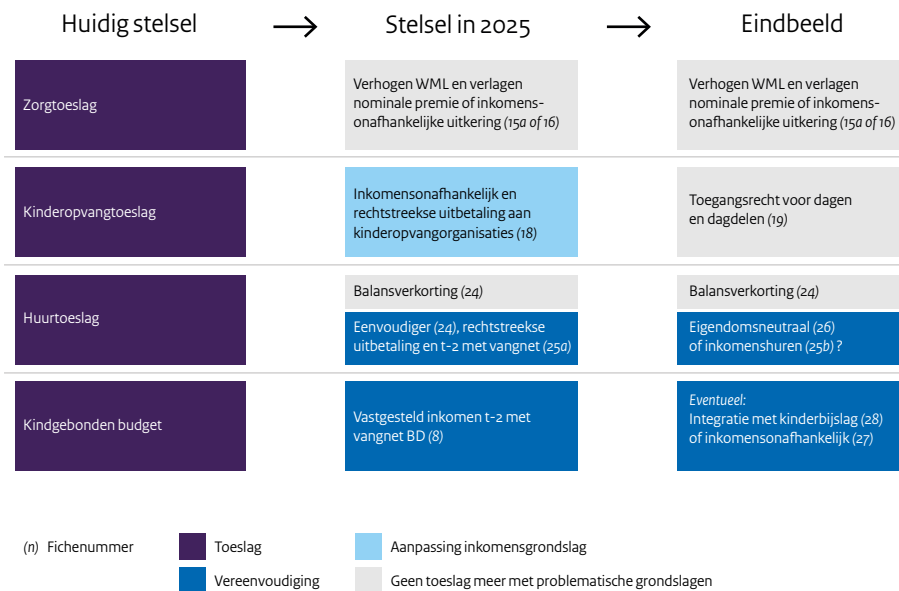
Huidig stelsel → Stelsel in 2025 → Eindbeeld

| Huidig stelsel | Stelsel in 2025 | Eindbeeld |
|---|---|---|
| Zorgtoeslag | Verhogen WML en verlagen nominale premie of inkomensonafhankelijke uitkering (15a of 16) | Verhogen WML en verlagen nominale premie of inkomensonafhankelijke uitkering (15a of 16) |
| Kinderopvangtoeslag | Inkomensonafhankelijk en rechtstreekse uitbetaling aan kinderopvangorganisaties (18) | Toegangsrecht voor dagen en dagdelen (19) |
| Huurtoeslag | Balansverkorting (24) | Balansverkorting (24) |
| | Eenvoudiger (24), rechtstreekse uitbetaling en t-2 met vangnet (25a) | Eigendomsneutraal (26) of inkomenshuren (25b) ? |
| Kindgebonden budget | Vastgesteld inkomen t-2 met vangnet BD (8) | Eventueel: Integratie met kinderbijslag (28) of inkomensonafhankelijk (27) |

(n) Fichenummer
Toeslag
Vereenvoudiging
Aanpassing inkomensgrondslag
Geen toeslag meer met problematische grondslagen